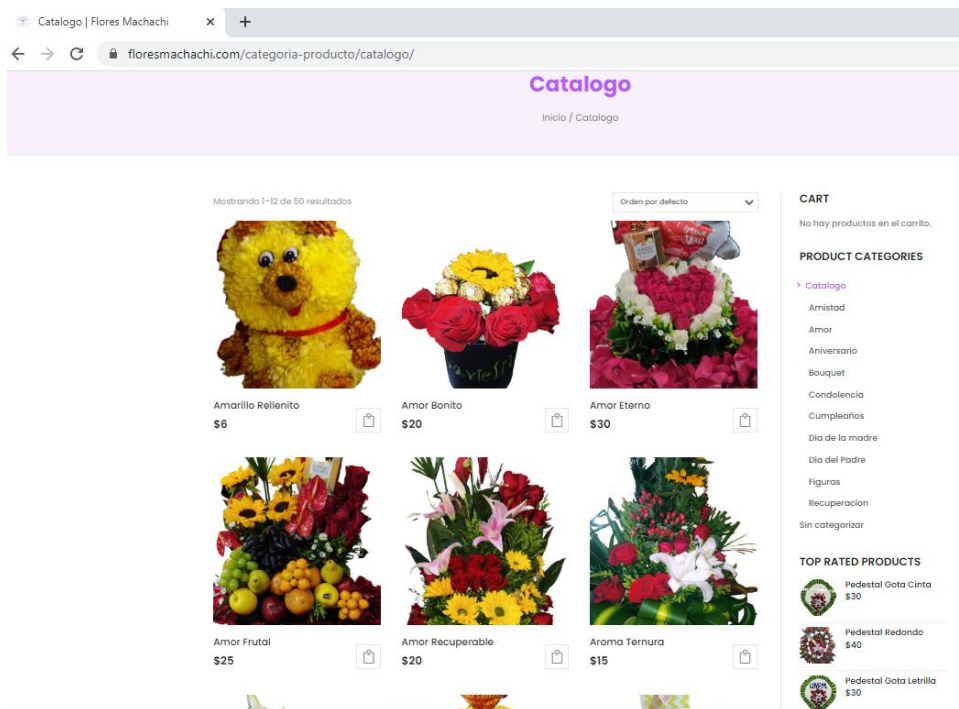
Catalogo | Flores Machachi ×

floresmachachi.com/categoria-producto/catalogo/

Catalogo

Inicio / Catalogo

Mostrando 1–12 de 50 resultados

Orden por defecto

Amarillo Rellenito
$6

Amor Bonito
$20

Amor Eterno
$30

Amor Frutal
$25

Amor Recuperable
$20

Aroma Ternura
$15

CART

No hay productos en el carrito.

PRODUCT CATEGORIES

Catalogo
Amistad
Amor
Aniversario
Bouquet
Condolencia
Cumpleaños
Dia de la madre
Dia del Padre
Figuras
Recuperacion
Sin categorizar

TOP RATED PRODUCTS

Pedestal Gota Cinta
$30

Pedestal Redondo
$40

Pedestal Gota Letrilla
$30